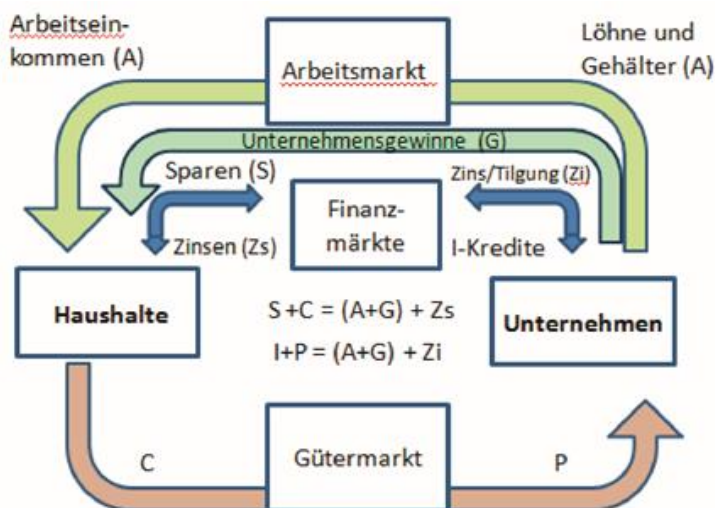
Arbeitseinkommen (A)

Arbeitsmarkt

Löhne und Gehälter (A)

Unternehmensgewinne (G)

Sparen (S)

Zins/Tilgung (Zi)

Finanzmärkte

Zinsen (Zs)

I-Kredite

Haushalte

$S + C = (A+G) + Zs$

$I + P = (A+G) + Zi$

Unternehmen

C

Gütermarkt

P